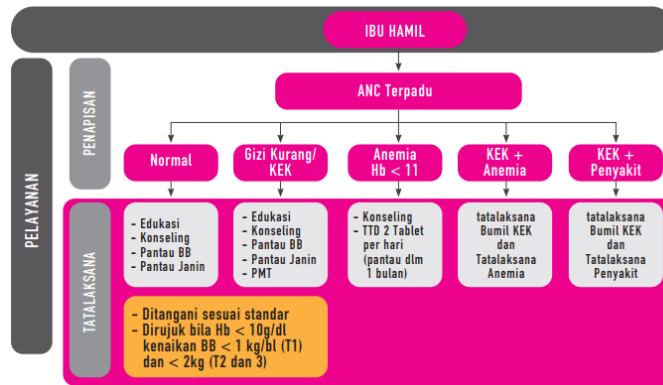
IBU HAMIL

PELAYANAN

PENAPISAN

ANC Terpadu

Normal

Gizi Kurang/ KEK

Anemia Hb < 11

KEK + Anemia

KEK + Penyakit

TATALAKSANA

- Edukasi
- Konseling
- Pantau BB
- Pantau Janin

- Edukasi
- Konseling
- Pantau BB
- Pantau Janin
- PMT

- Konseling
- TTD 2 Tablet per hari (pantau dlm 1 bulan)

tatalaksana Bumil KEK dan Tatalaksana Anemia

tatalaksana Bumil KEK dan Tatalaksana Penyakit

- Ditangani sesuai standar
- Dirujuk bila Hb < 10g/dl kenaikan BB < 1 kg/bl (T1) dan < 2kg (T2 dan 3)